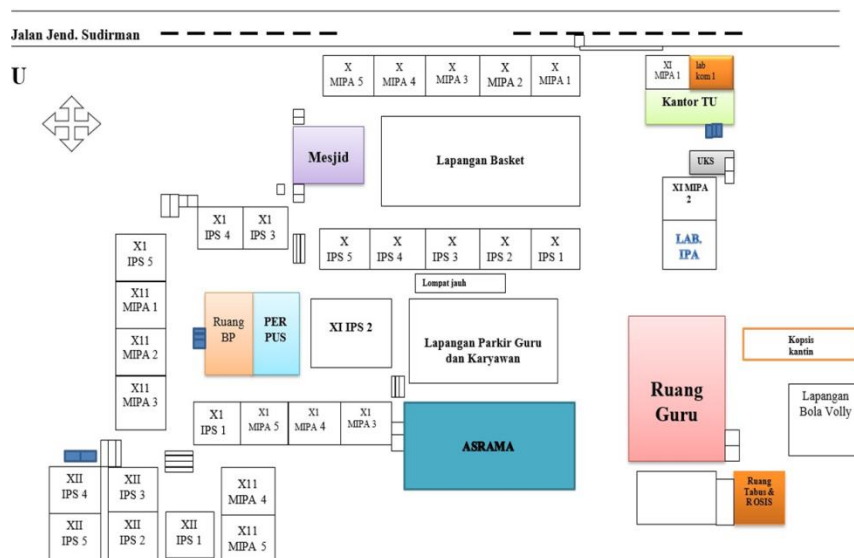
Jalan Jend. Sudirman

U

X MIPA 5
X MIPA 4
X MIPA 3
X MIPA 2
X MIPA 1

XI MIPA 1
lab kom 1
Kantor TU

Mesjid

Lapangan Basket

UKS

XI MIPA 2
LAB. IPA

X1 IPS 4
X1 IPS 3

X IPS 5
X IPS 4
X IPS 3
X IPS 2
X IPS 1

X1 IPS 5
X11 MIPA 1
X11 MIPA 2
X11 MIPA 3

Lompat jauh

Ruang BP
PER PUS
XI IPS 2
Lapangan Parkir Guru dan Karyawan

Ruang Guru

Kopsis kantin

Lapangan Bola Volly

X1 IPS 1
X1 MIPA 5
X1 MIPA 4
X1 MIPA 3

ASRAMA

XII IPS 4
XII IPS 3
X11 MIPA 4
XII IPS 5
XII IPS 2
XII IPS 1
X11 MIPA 5

Ruang Tabus & ROSIS